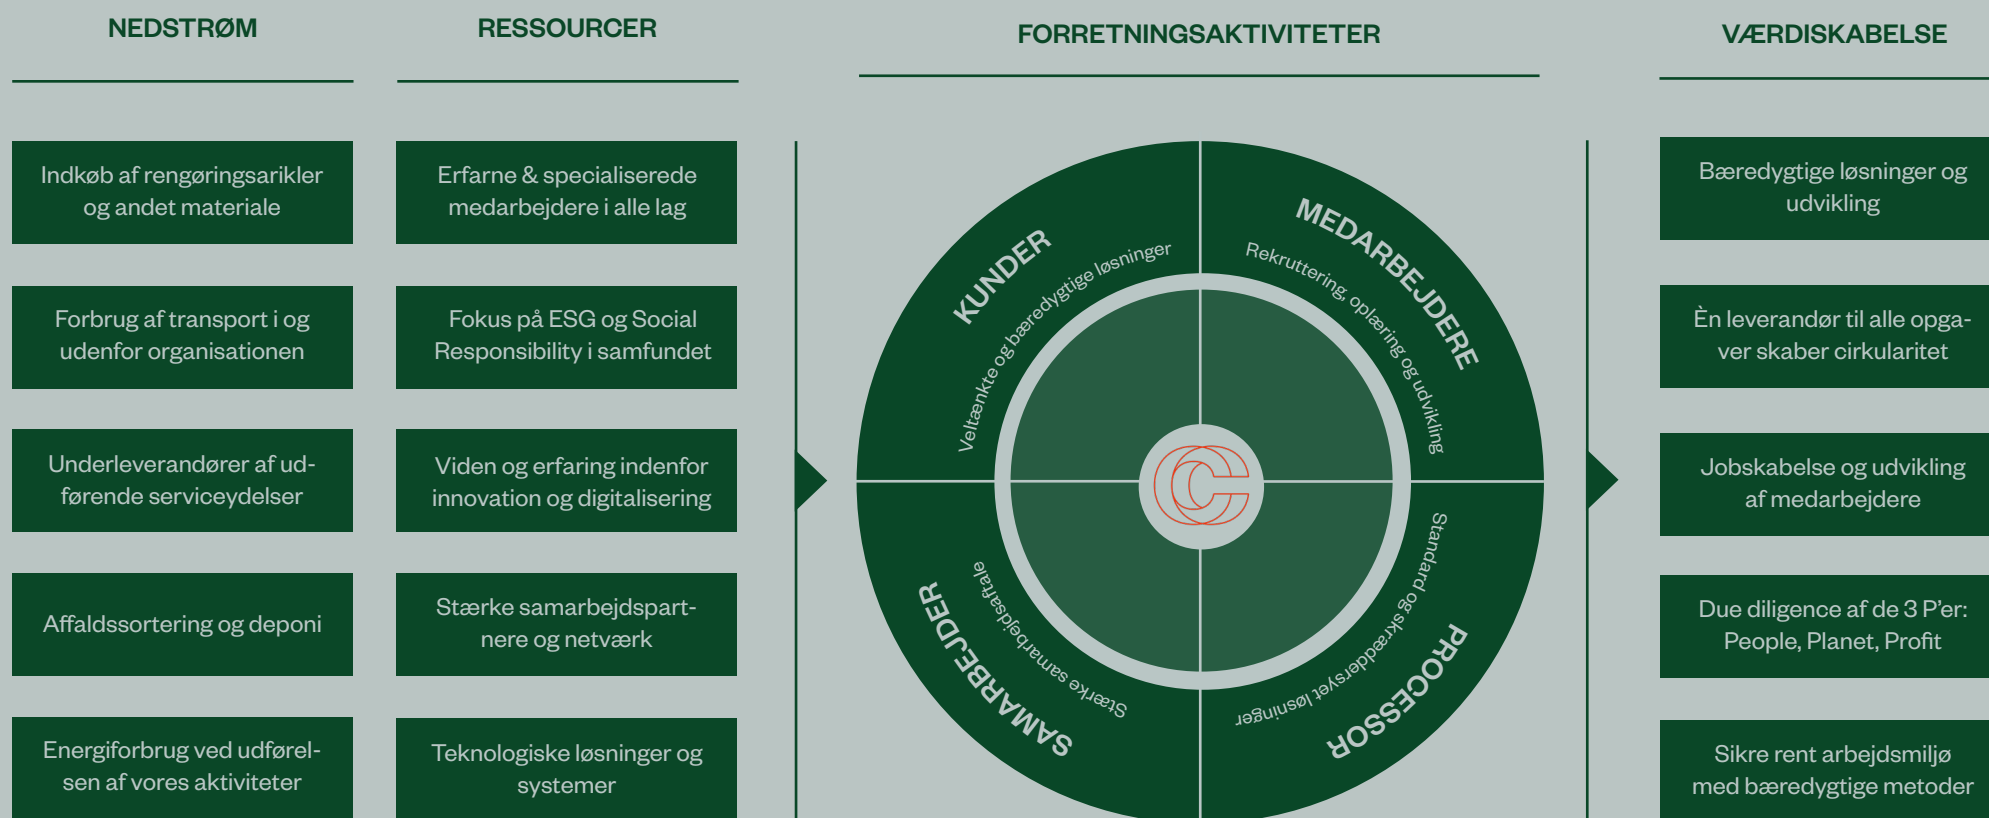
NEDSTRØM

Indkøb af rengøringsarikler og andet materiale

Forbrug af transport i og udenfor organisationen

Underleverandører af udførende serviceydelser

Affaldssortering og deponi

Energiforbrug ved udførelsen af vores aktiviteter

RESSOURCER

Erfarne & specialiserede medarbejdere i alle lag

Fokus på ESG og Social Responsibility i samfundet

Viden og erfaring indenfor innovation og digitalisering

Stærke samarbejdspartnere og netværk

Teknologiske løsninger og systemer

FORRETNINGSAKTIVITETER

KUNDER
Veltænkte og bæredygtige løsninger

MEDARBEJDERE
Rekruttering, oplæring og udvikling

SAMARBEJDER
Stærke samarbejdsaftale

PROCESSOR
Standard og skræddersyet løsninger

VÆRDISKABELSE

Bæredygtige løsninger og udvikling

Èn leverandør til alle opgaver skaber cirkularitet

Jobskabelse og udvikling af medarbejdere

Due diligence af de 3 P'er: People, Planet, Profit

Sikre rent arbejdsmiljø med bæredygtige metoder